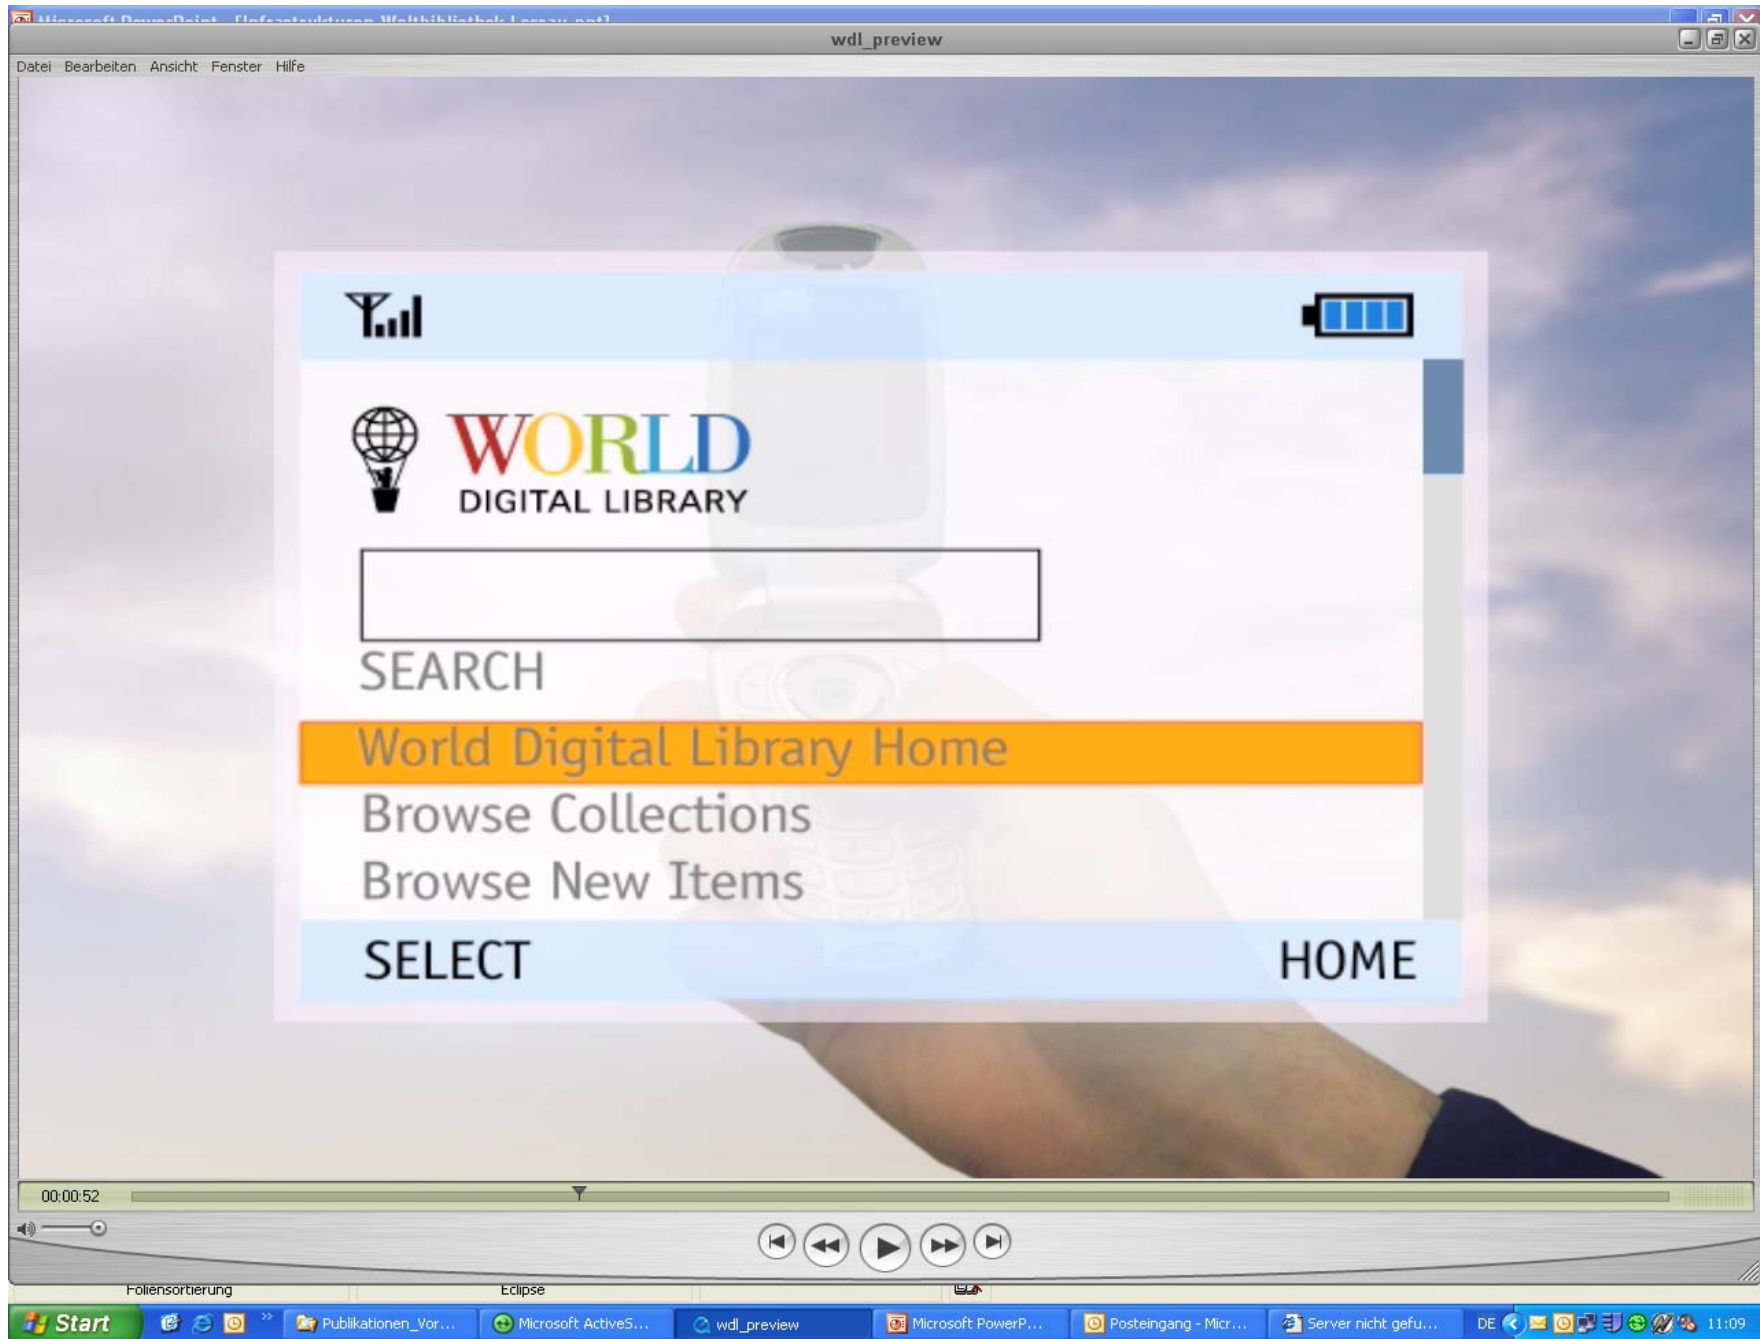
Microsoft PowerPoint - [Infrastrukturen Weltbibliothek Lorenz.ppt]
wdl_preview
Datei Bearbeiten Ansicht Fenster Hilfe

WORLD
DIGITAL LIBRARY

SEARCH
World Digital Library Home
Browse Collections
Browse New Items
SELECT HOME

00:00:52

Foliensortierung Eclipse

Start Publikationen_Vor... Microsoft ActiveS... wdl_preview Microsoft PowerP... Posteingang - Micr... Server nicht gefu... DE 11:09